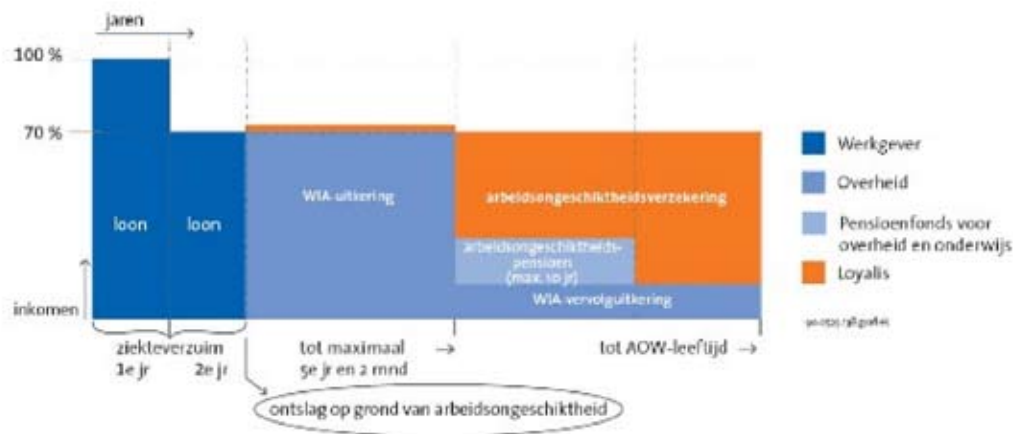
jaren

100 %

70 %

loon

loon

WIA-uitkering

arbeidsongeschiktheidsverzekering

arbeidsongeschiktheids-pensioen (max. 10 jr)

WIA-vervolguitkering

inkomen

Werkgever

Overheid

Pensioenfonds voor overheid en onderwijs

Loyalis

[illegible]

ziekteverzuim
1e jr 2e jr

tot maximaal
5e jr en 2 mnd →

tot AOW-leeftijd →

ontslag op grond van arbeidsongeschiktheid